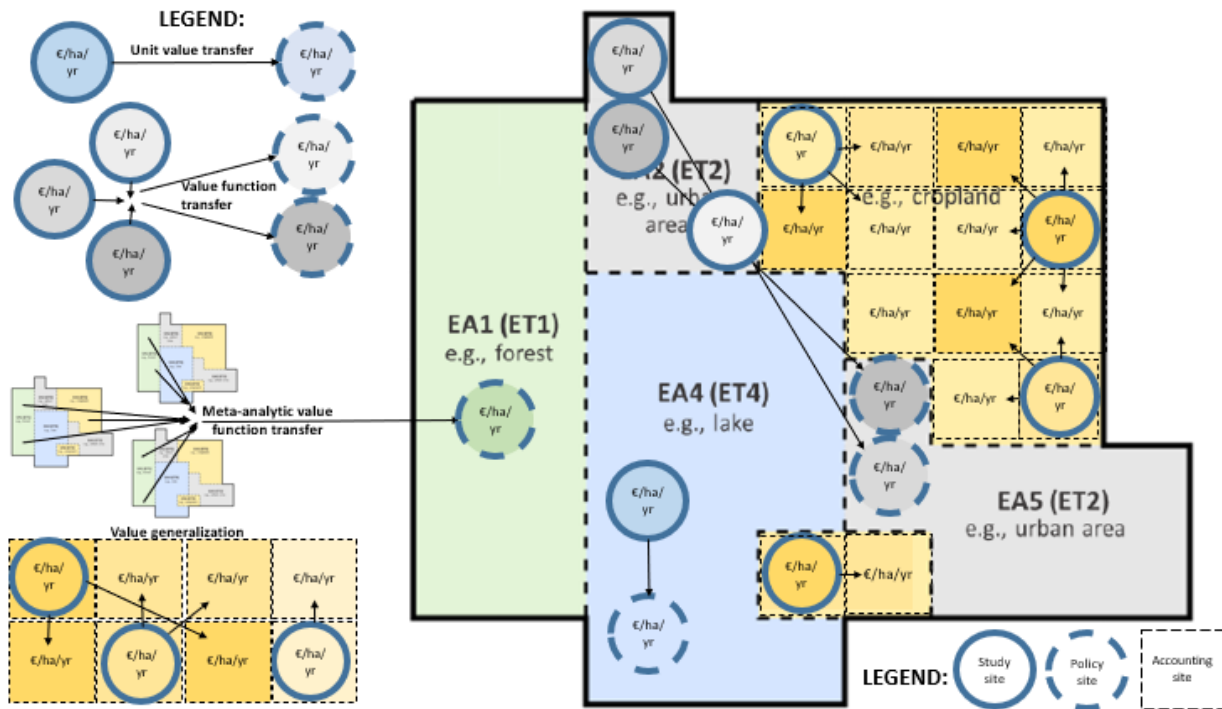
LEGEND:

€/ha/yr

Unit value transfer

€/ha/yr

€/ha/yr

€/ha/yr

€/ha/yr

Value function transfer

€/ha/yr

€/ha/yr

Meta-analytic value function transfer

Value generalization

€/ha/yr

€/ha/yr

€/ha/yr

€/ha/yr

€/ha/yr

€/ha/yr

€/ha/yr

€/ha/yr

EA1 (ET1)
e.g., forest

€/ha/yr

€/ha/yr

€/ha/yr

EA2 (ET2)
e.g., urban area

€/ha/yr

EA3 (ET3)
e.g., cropland

€/ha/yr

€/ha/yr

€/ha/yr

€/ha/yr

€/ha/yr

€/ha/yr

€/ha/yr

€/ha/yr

€/ha/yr

€/ha/yr

€/ha/yr

€/ha/yr

€/ha/yr

€/ha/yr

€/ha/yr

€/ha/yr

€/ha/yr

€/ha/yr

EA4 (ET4)
e.g., lake

€/ha/yr

€/ha/yr

€/ha/yr

EA5 (ET2)
e.g., urban area

€/ha/yr

€/ha/yr

LEGEND:

Study site

Policy site

Accounting site